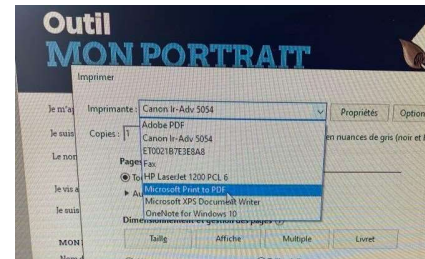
Outil
MON PORTRAIT

Imprimer

Je m'a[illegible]

Je suis

Le nor

Je vis a

Je suis

MON

Imprimante : Canon Ir-Adv 5054

Propriétés

Option

Copies : 1

Adobe PDF
Canon Ir-Adv 5054
ET0021B7E3E8A8
Fax
HP LaserJet 1200 PCL 6
Microsoft Print to PDF
Microsoft XPS Document Writer
OneNote for Windows 10

en nuances de gris (noir et

Pages

To

Au

Dimensionnement et gestion des pages

Taille

Affiche

Multiple

Livret